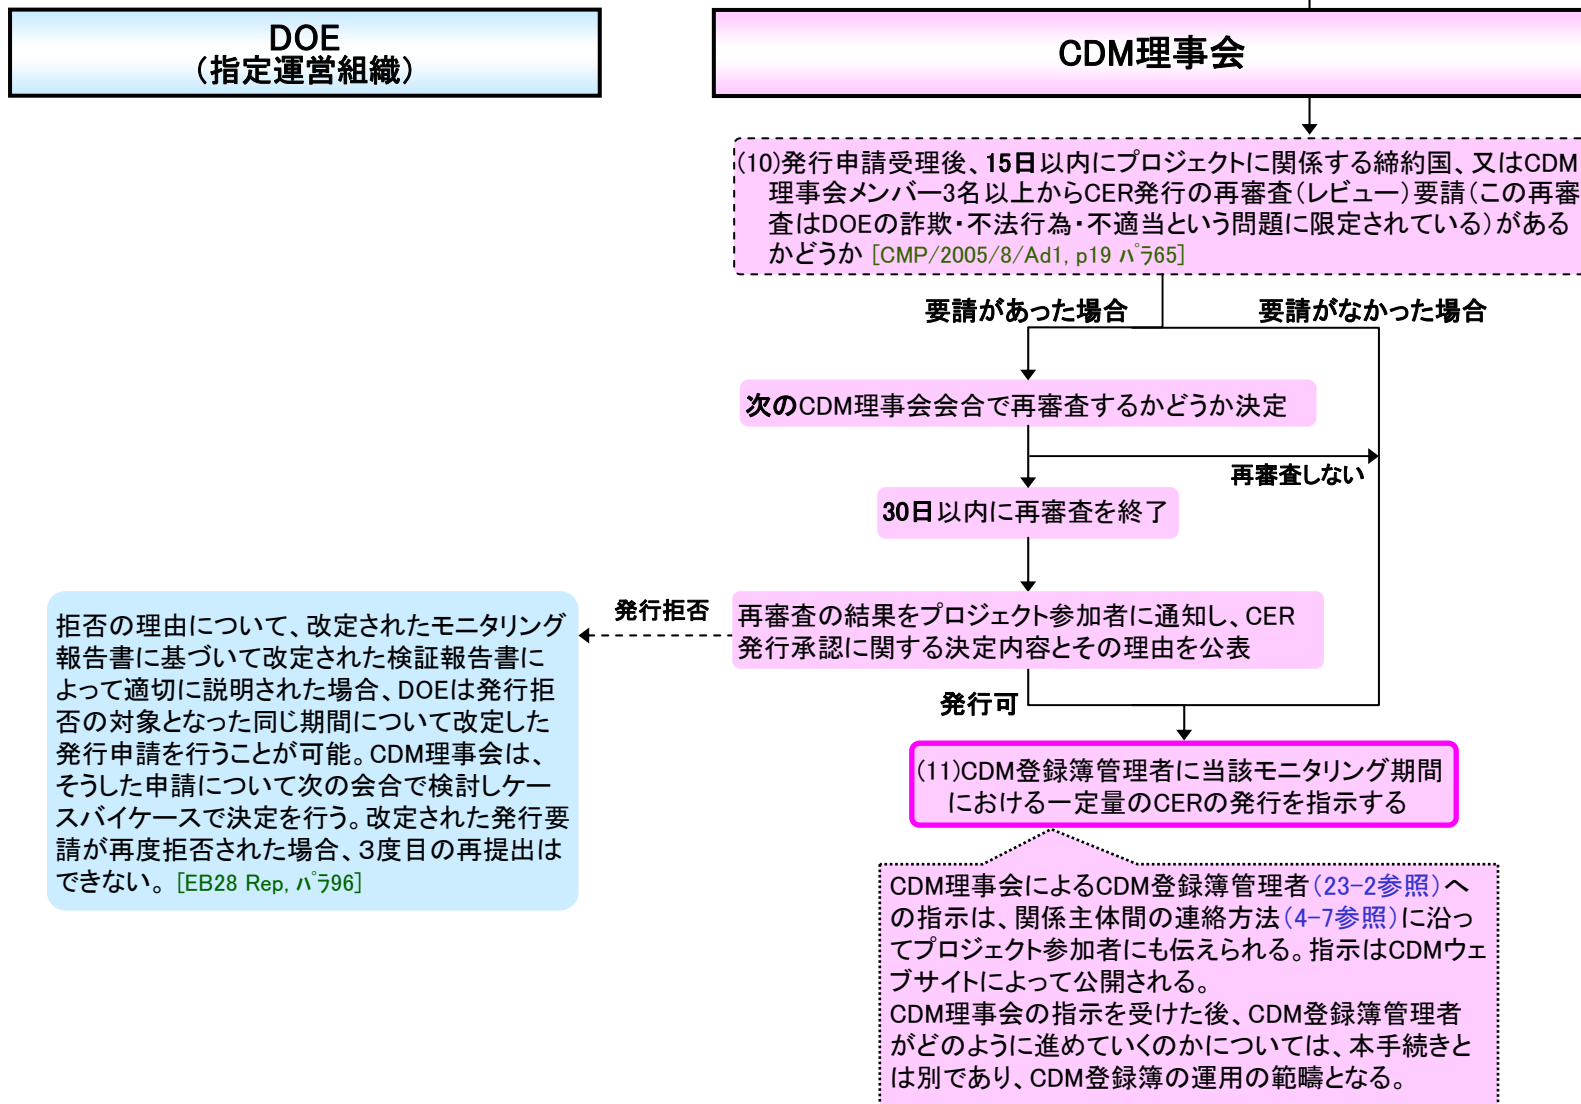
DOE
（指定運営組織）

CDM理事会

(10)発行申請受理後、15日以内にプロジェクトに関係する締約国、又はCDM理事会メンバー3名以上からCER発行の再審査（レビュー）要請（この再審査はDOEの詐欺・不法行為・不適当という問題に限定されている）があるかどうか [CMP/2005/8/Ad1, p19 パラ65]

要請があった場合

要請がなかった場合

次のCDM理事会会合で再審査するかどうか決定

再審査しない

30日以内に再審査を終了

再審査の結果をプロジェクト参加者に通知し、CER発行承認に関する決定内容とその理由を公表

発行拒否

拒否の理由について、改定されたモニタリング報告書に基づいて改定された検証報告書によって適切に説明された場合、DOEは発行拒否の対象となった同じ期間について改定した発行申請を行うことが可能。CDM理事会は、そうした申請について次の会合で検討しケースバイケースで決定を行う。改定された発行要請が再度拒否された場合、3度目の再提出はできない。[EB28 Rep, パラ96]

発行可

(11)CDM登録簿管理者に当該モニタリング期間における一定量のCERの発行を指示する

CDM理事会によるCDM登録簿管理者（23-2参照）への指示は、関係主体間の連絡方法（4-7参照）に沿ってプロジェクト参加者にも伝えられる。指示はCDMウェブサイトによって公開される。
CDM理事会の指示を受けた後、CDM登録簿管理者がどのように進めていくのかについては、本手続きとは別であり、CDM登録簿の運用の範疇となる。